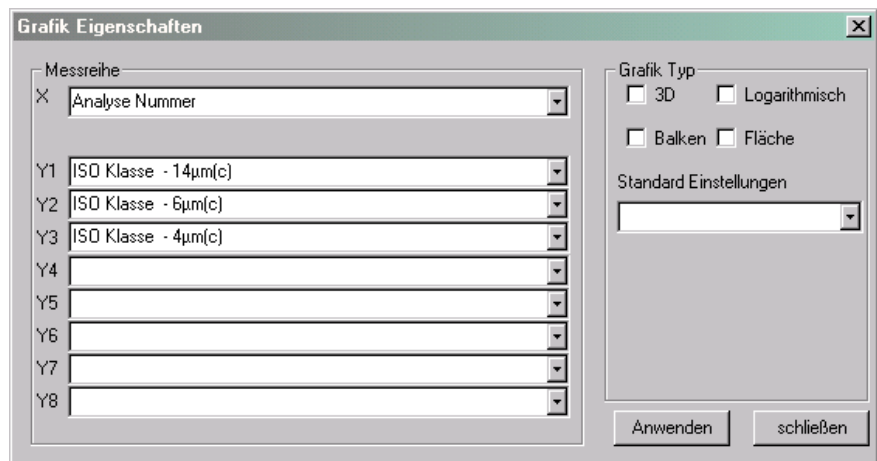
Grafik Eigenschaften

Messreihe
X Analyse Nummer

Y1 ISO Klasse - 14µm(c)
Y2 ISO Klasse - 6µm(c)
Y3 ISO Klasse - 4µm(c)
Y4
Y5
Y6
Y7
Y8

Grafik Typ
3D
Logarithmisch
Balken
Fläche

Standard Einstellungen

Anwenden
schließen